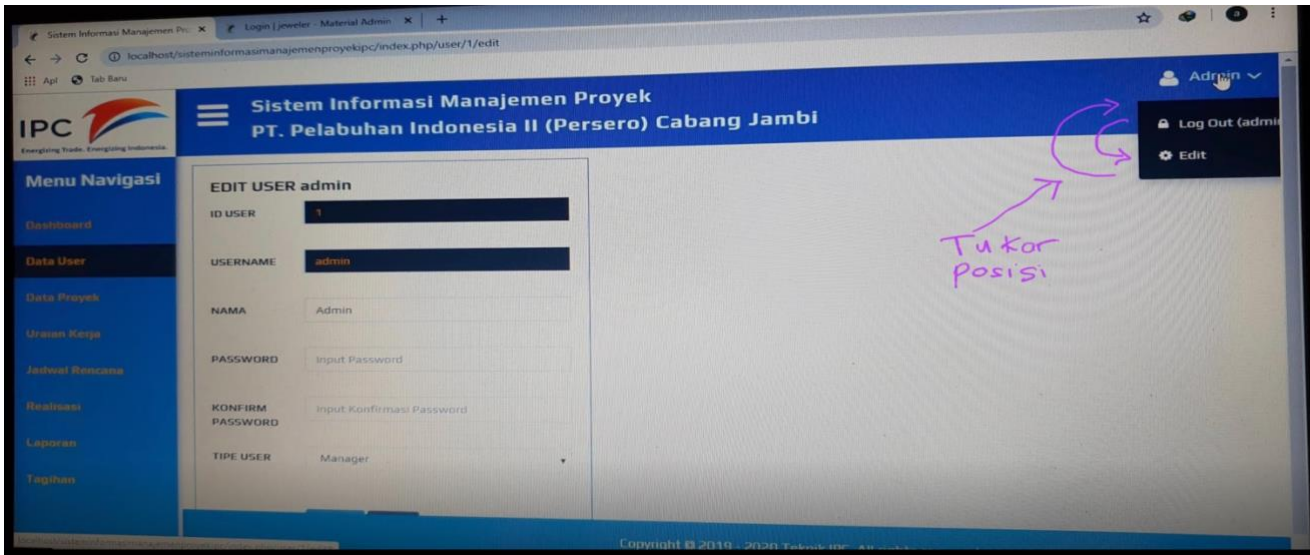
Sistem Informasi Manajemen Pro ×
Login | jeweler - Material Admin ×
+
localhost/sisteminformasimanajemenproyekipc/index.php/user/1/edit
Apl
Tab Baru

IPC
Energizing Trade, Energizing Indonesia.

Sistem Informasi Manajemen Proyek
PT. Pelabuhan Indonesia II (Persero) Cabang Jambi

Admin

Log Out (admi
Edit

Menu Navigasi
Dashboard
Data User
Data Proyek
Uraian Kerja
Jadwal Rencana
Realisasi
Laporan
Tagihan

EDIT USER admin

ID USER
1

USERNAME
admin

NAMA
Admin

PASSWORD
Input Password

KONFIRM PASSWORD
Input Konfirmasi Password

TIPE USER
Manager

Tukar posisi

Copyright © 2019 - 2020 Teknik IPC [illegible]